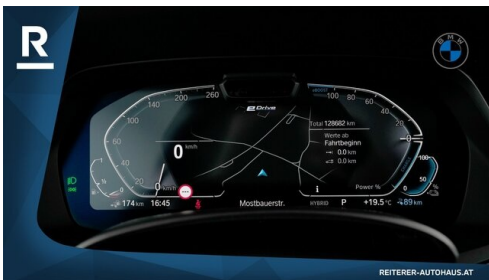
R

BMW

40
60
80
100
120
140
200
260
0
20
0 km/h

eDrive

100
80
60
40

Total 128682 km
Werte ab
Fahrtbeginn
0.0 km
0.0 km

100
50
0

174 km
16:45
Mostbauerstr.
HYBRID
P
+19.5 °C
89 km
Power %

REITERER-AUTOHAUS.AT